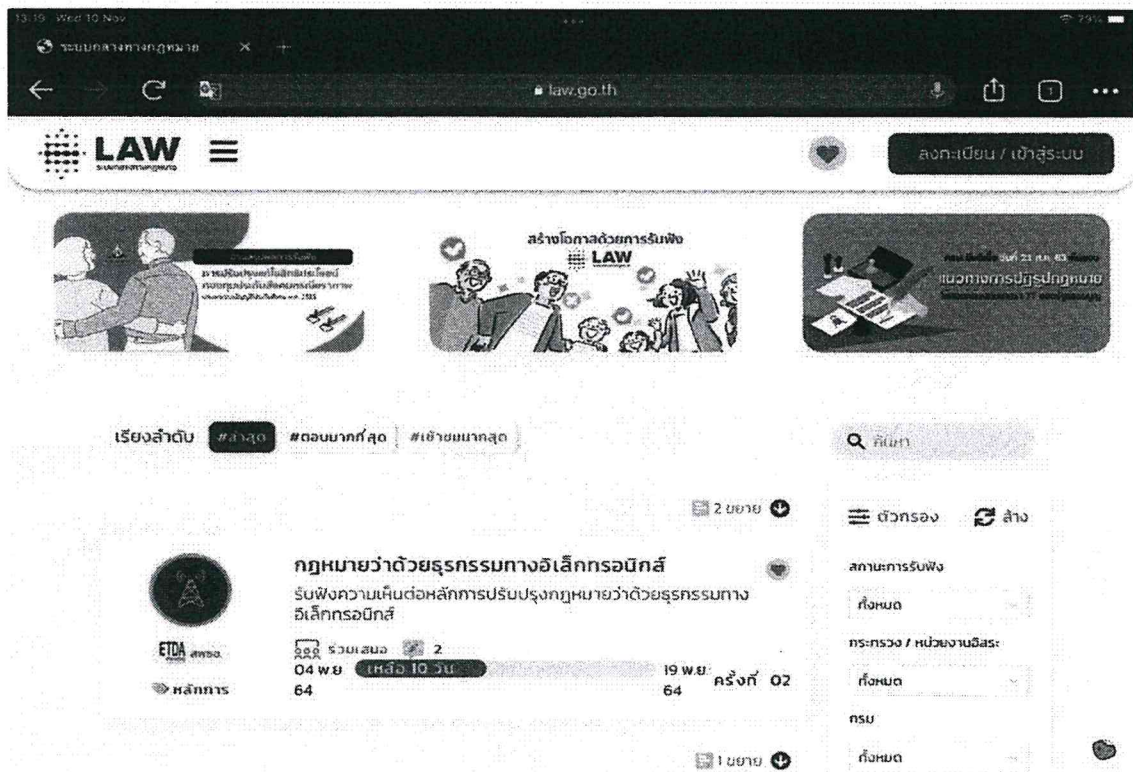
13:19 Wed 10 Nov

ระบบกลางทางกฎหมาย

law.go.th

LAW

ลงทะเบียน / เข้าสู่ระบบ

สร้างโอกาสด้วยการรับฟัง

LAW

แนวทางการปฏิรูปกฎหมาย

เรียงลำดับ #ล่าสุด #ตอบมากที่สุด #เข้าชมมากสุด

ค้นหา

2 ขยาย

ตัวกรอง ล้าง

กฎหมายว่าด้วยธุรกรรมทางอิเล็กทรอนิกส์

รับฟังความเห็นต่อหลักการปรับปรุงกฎหมายว่าด้วยธุรกรรมทางอิเล็กทรอนิกส์

ETDA สพธอ.

ร่วมเสนอ 2

04 พ.ย. 64 เหลือ 10 วัน 19 พ.ย. 64 ครั้งที่ 02

หลักการ

สถานะการรับฟัง

ทั้งหมด

กระทรวง / หน่วยงานอิสระ

ทั้งหมด

กรม

ทั้งหมด

1 ขยาย